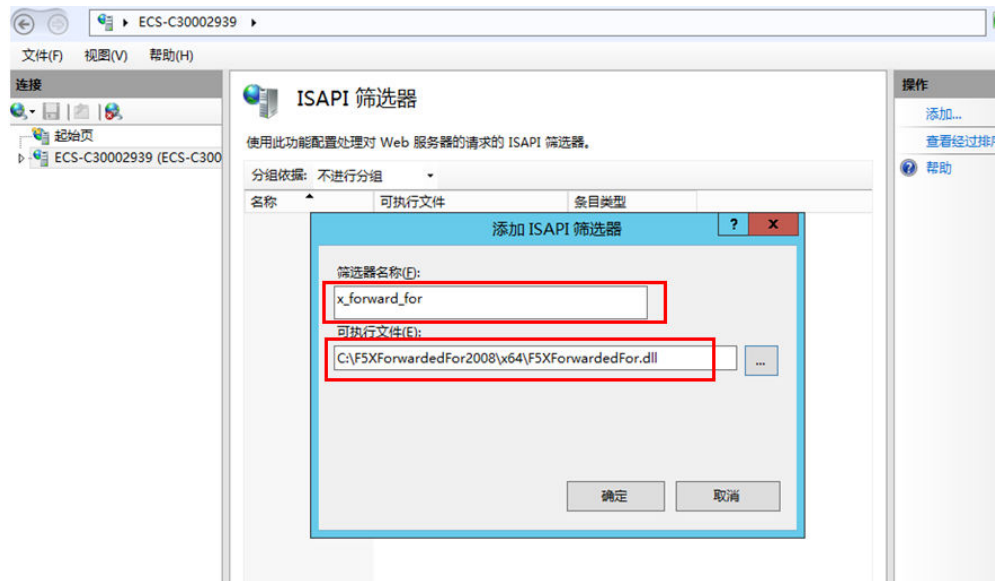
ECS-C30002939

文件(F) 视图(V) 帮助(H)

连接

起始页

ECS-C30002939 (ECS-C300

ISAPI 筛选器

使用此功能配置处理对 Web 服务器的请求的 ISAPI 筛选器。

分组依据: 不进行分组

| 名称 | 可执行文件 | 条目类型 |
|---|---|---|

添加 ISAPI 筛选器

?

x

筛选器名称(F):

x_forward_for

可执行文件(E):

C:\F5XForwardedFor2008\x64\F5XForwardedFor.dll

...

确定

取消

操作

添加...

查看经过排

帮助